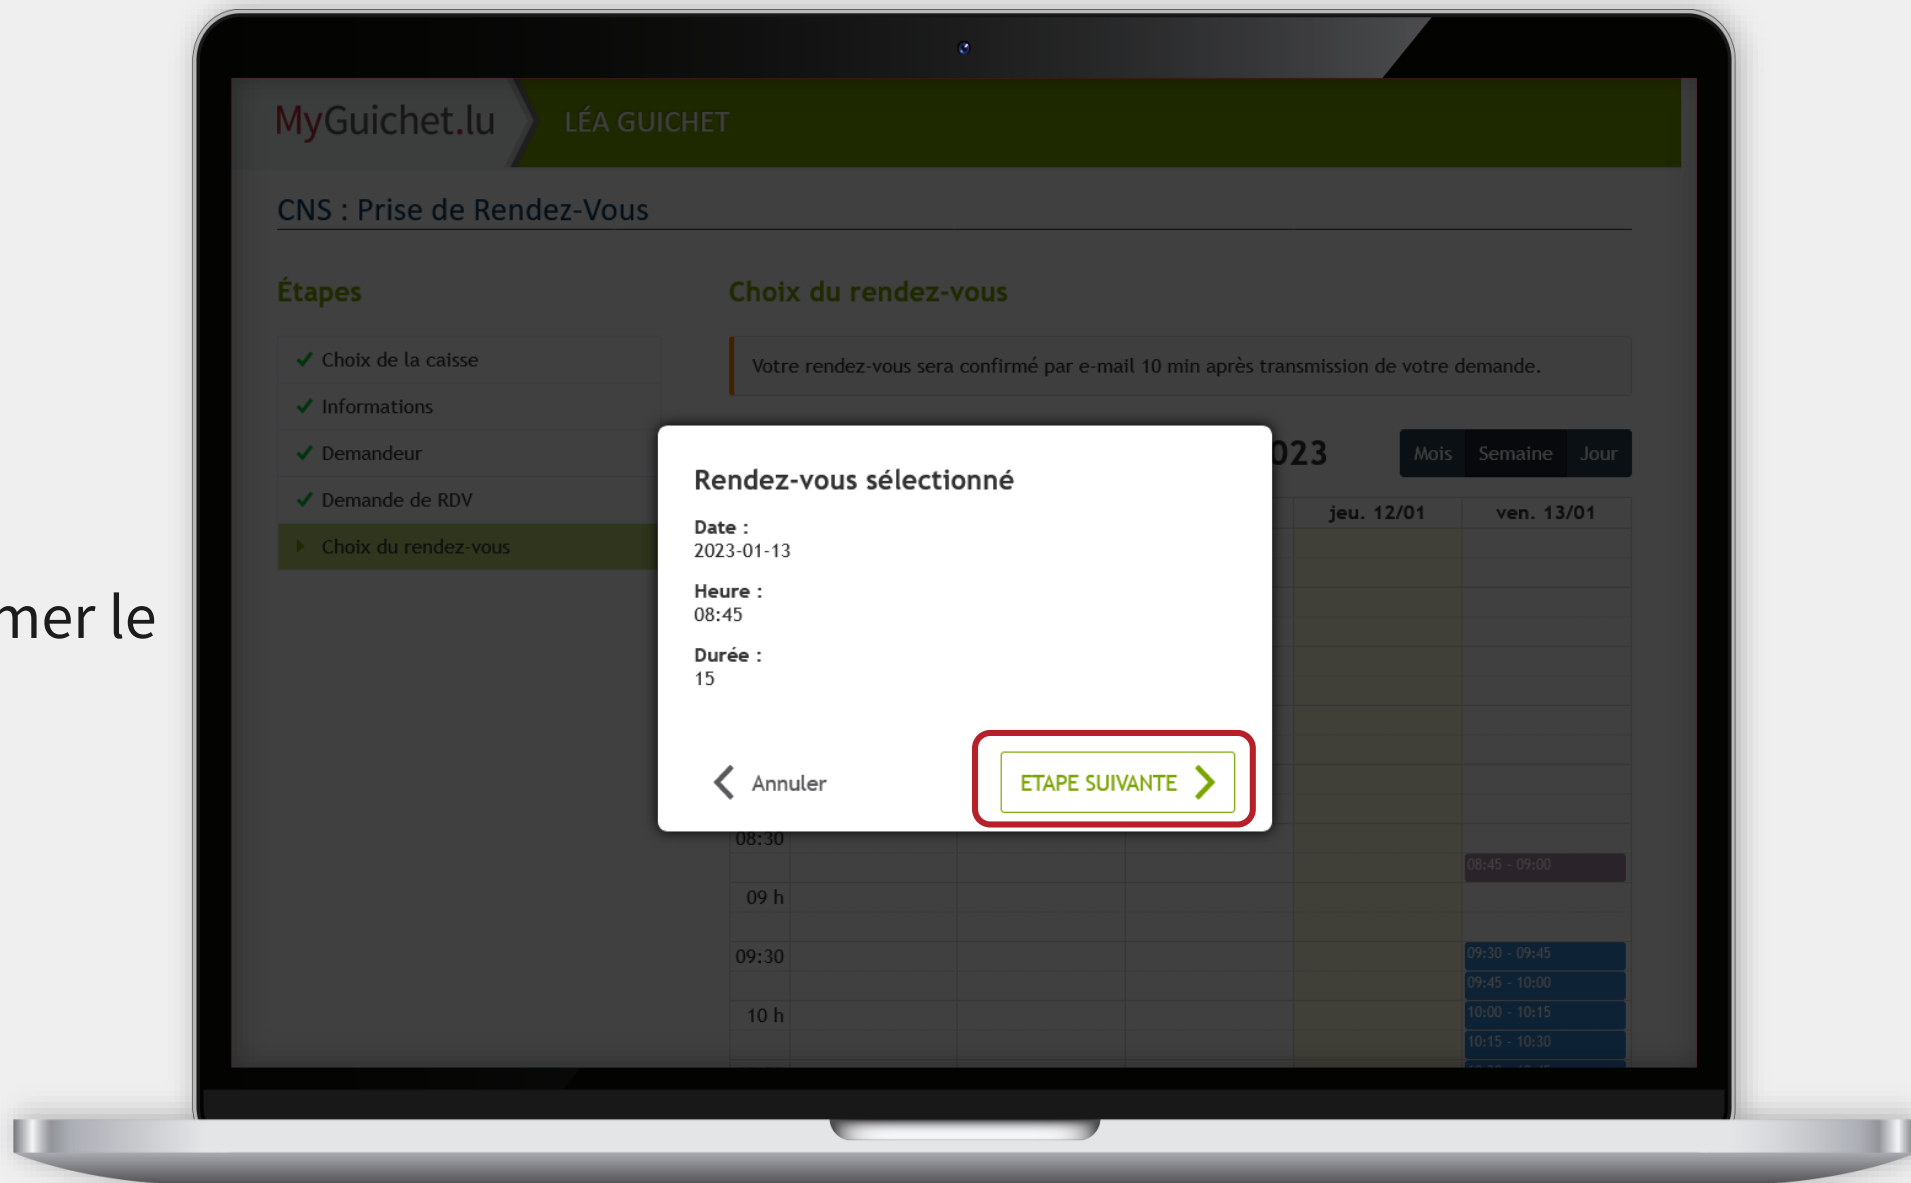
mer le

MyGuichet.lu

LÉA GUICHET

CNS : Prise de Rendez-Vous

Étapes

✓ Choix de la caisse
✓ Informations
✓ Demandeur
✓ Demande de RDV
Choix du rendez-vous

Choix du rendez-vous

Votre rendez-vous sera confirmé par e-mail 10 min après transmission de votre demande.

023

Mois Semaine Jour

jeu. 12/01 ven. 13/01

08:30
09 h
09:30
10 h

08:45 - 09:00
09:30 - 09:45
09:45 - 10:00
10:00 - 10:15
10:15 - 10:30

Rendez-vous sélectionné

Date :
2023-01-13

Heure :
08:45

Durée :
15

Annuler

ETAPE SUIVANTE